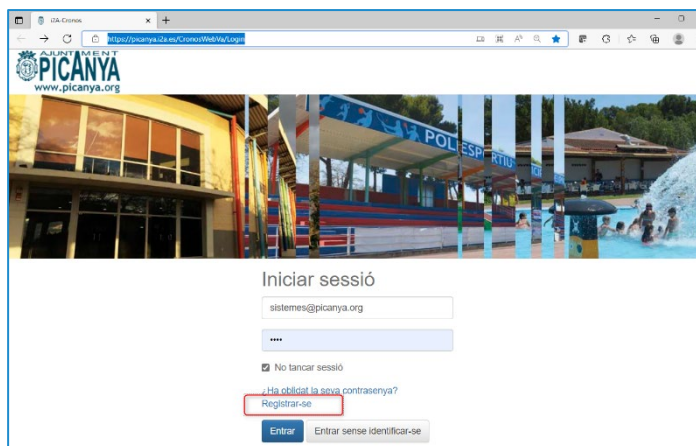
I2A-Cronos
https://picanya.i2a.es/CronosWebVa/Login

AJUNTAMENT PICANYA
www.picanya.org

POLIESPORTIU

Iniciar sessió

sistemes@picanya.org

••••

No tancar sessió

¿Ha oblidat la seva contrasenya?
Registrar-se

Entrar
Entrar sense identificar-se